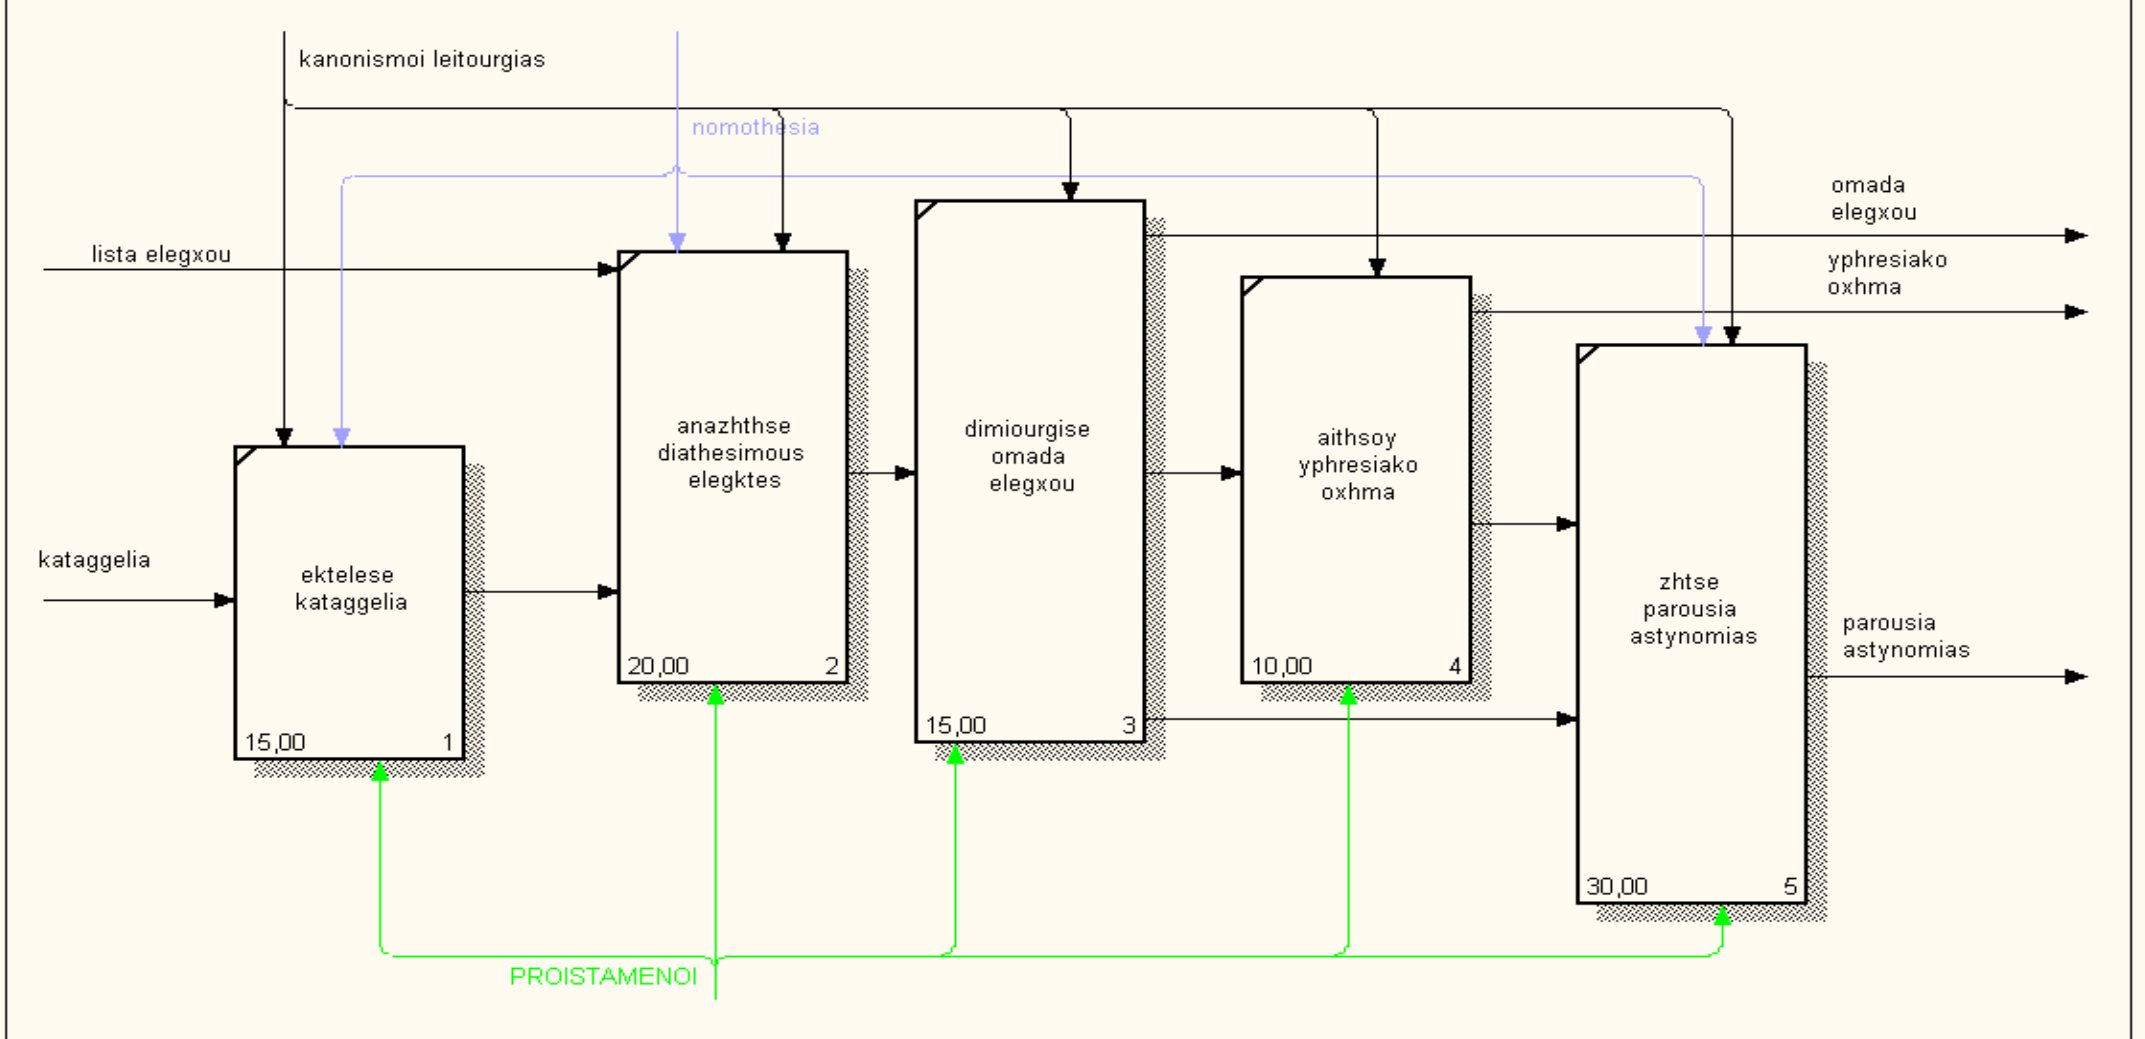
kanonismoi leitourgias

nomothesia

lista elegxou

kataggelia

ektelese kataggelia

15,00 1

anazhthse diathesimous elegktes

20,00 2

dimiourgise omada elegxou

15,00 3

aithsoy yphresiako oxhma

10,00 4

zhtse parousia astynomias

30,00 5

omada elegxou

yphresiako oxhma

parousia astynomias

PROISTAMENOI